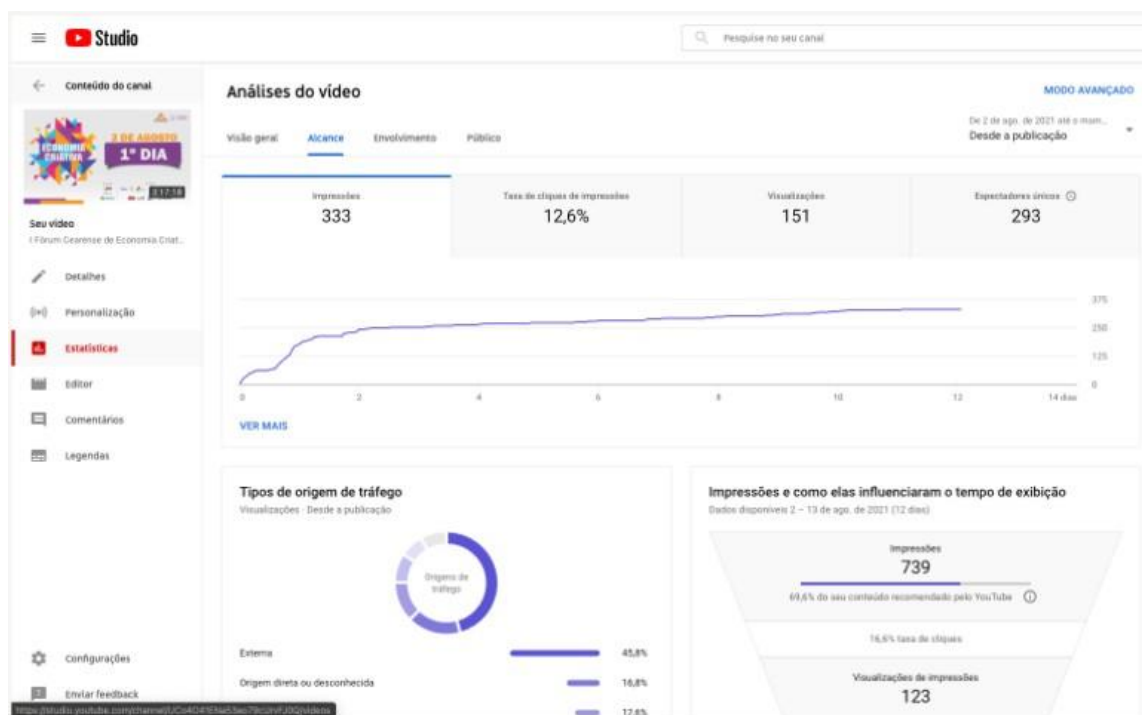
Studio

Pesquise no seu canal

Conteúdo do canal

ECONOMIA CRIATIVA
2 DE AGOSTO
1° DIA
3:17:18

Seu vídeo
I Fórum Cearense de Economia Criat...

Detalhes
Personalização
Estatísticas
Editor
Comentários
Legendas

Configurações
Enviar feedback

https://studio.youtube.com/channel/UCo4O4lENa53eo79cJnrFJ0Q/videos

Análises do vídeo

MODO AVANÇADO

Visão geral
Alcance
Envolvimento
Público

De 2 de ago. de 2021 até o mom...
Desde a publicação

| Impressões | Taxa de cliques de impressões | Visualizações | Espectadores únicos |
|---|---|---|---|
| 333 | 12,6% | 151 | 293 |

375
250
125
0

0 2 4 6 8 10 12 14 dias

VER MAIS

Tipos de origem de tráfego
Visualizações · Desde a publicação

Origens de tráfego

Externa 45,8%
Origem direta ou desconhecida 16,8%
17,6%

Impressões e como elas influenciaram o tempo de exibição
Dados disponíveis 2 – 13 de ago. de 2021 (12 dias)

Impressões
739
69,6% do seu conteúdo recomendado pelo YouTube

16,6% taxa de cliques

Visualizações de impressões
123